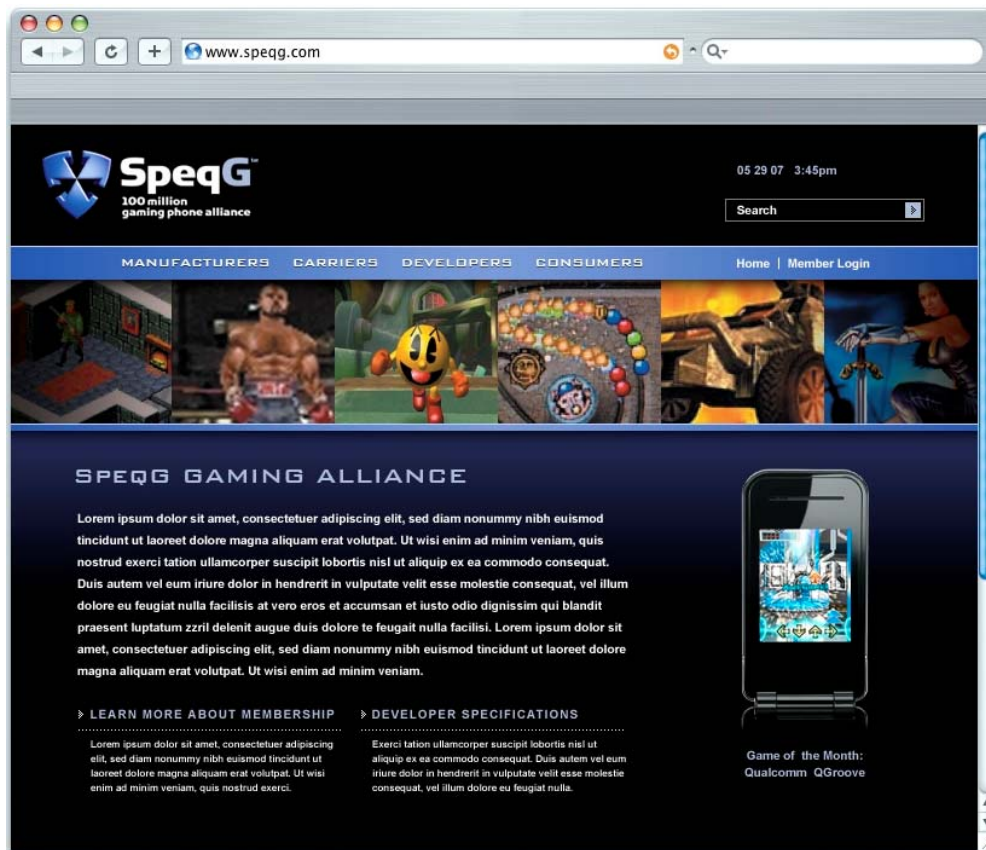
www.speqg.com

SpeqG™
100 million gaming phone alliance

05 29 07 3:45pm

Search

MANUFACTURERS CARRIERS DEVELOPERS CONSUMERS

Home | Member Login

SPEQG GAMING ALLIANCE

Lorem ipsum dolor sit amet, consectetuer adipiscing elit, sed diam nonummy nibh euismod tincidunt ut laoreet dolore magna aliquam erat volutpat. Ut wisi enim ad minim veniam, quis nostrud exerci tation ullamcorper suscipit lobortis nisl ut aliquip ex ea commodo consequat. Duis autem vel eum iriure dolor in hendrerit in vulputate velit esse molestie consequat, vel illum dolore eu feugiat nulla facilisis at vero eros et accumsan et iusto odio dignissim qui blandit praesent luptatum zzril delenit augue duis dolore te feugait nulla facilisi. Lorem ipsum dolor sit amet, consectetuer adipiscing elit, sed diam nonummy nibh euismod tincidunt ut laoreet dolore magna aliquam erat volutpat. Ut wisi enim ad minim veniam.

LEARN MORE ABOUT MEMBERSHIP

Lorem ipsum dolor sit amet, consectetuer adipiscing elit, sed diam nonummy nibh euismod tincidunt ut laoreet dolore magna aliquam erat volutpat. Ut wisi enim ad minim veniam, quis nostrud exerci.

DEVELOPER SPECIFICATIONS

Exerci tation ullamcorper suscipit lobortis nisl ut aliquip ex ea commodo consequat. Duis autem vel eum iriure dolor in hendrerit in vulputate velit esse molestie consequat, vel illum dolore eu feugiat nulla.

Game of the Month:
Qualcomm QGroove